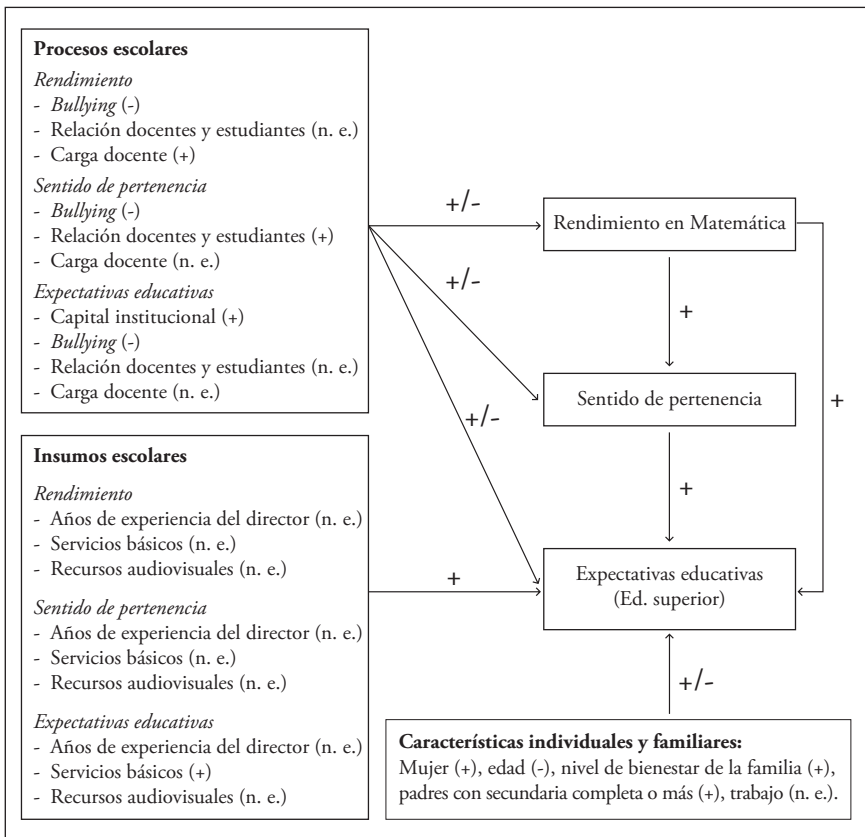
**Procesos escolares**

*Rendimiento*
- *Bullying* (-)
- Relación docentes y estudiantes (n. e.)
- Carga docente (+)

*Sentido de pertenencia*
- *Bullying* (-)
- Relación docentes y estudiantes (+)
- Carga docente (n. e.)

*Expectativas educativas*
- Capital institucional (+)
- *Bullying* (-)
- Relación docentes y estudiantes (n. e.)
- Carga docente (n. e.)

+/-

+/-

+/-

Rendimiento en Matemática

+

Sentido de pertenencia

+

+

**Insumos escolares**

*Rendimiento*
- Años de experiencia del director (n. e.)
- Servicios básicos (n. e.)
- Recursos audiovisuales (n. e.)

*Sentido de pertenencia*
- Años de experiencia del director (n. e.)
- Servicios básicos (n. e.)
- Recursos audiovisuales (n. e.)

*Expectativas educativas*
- Años de experiencia del director (n. e.)
- Servicios básicos (+)
- Recursos audiovisuales (n. e.)

+

Expectativas educativas (Ed. superior)

+/-

**Características individuales y familiares:** Mujer (+), edad (-), nivel de bienestar de la familia (+), padres con secundaria completa o más (+), trabajo (n. e.).